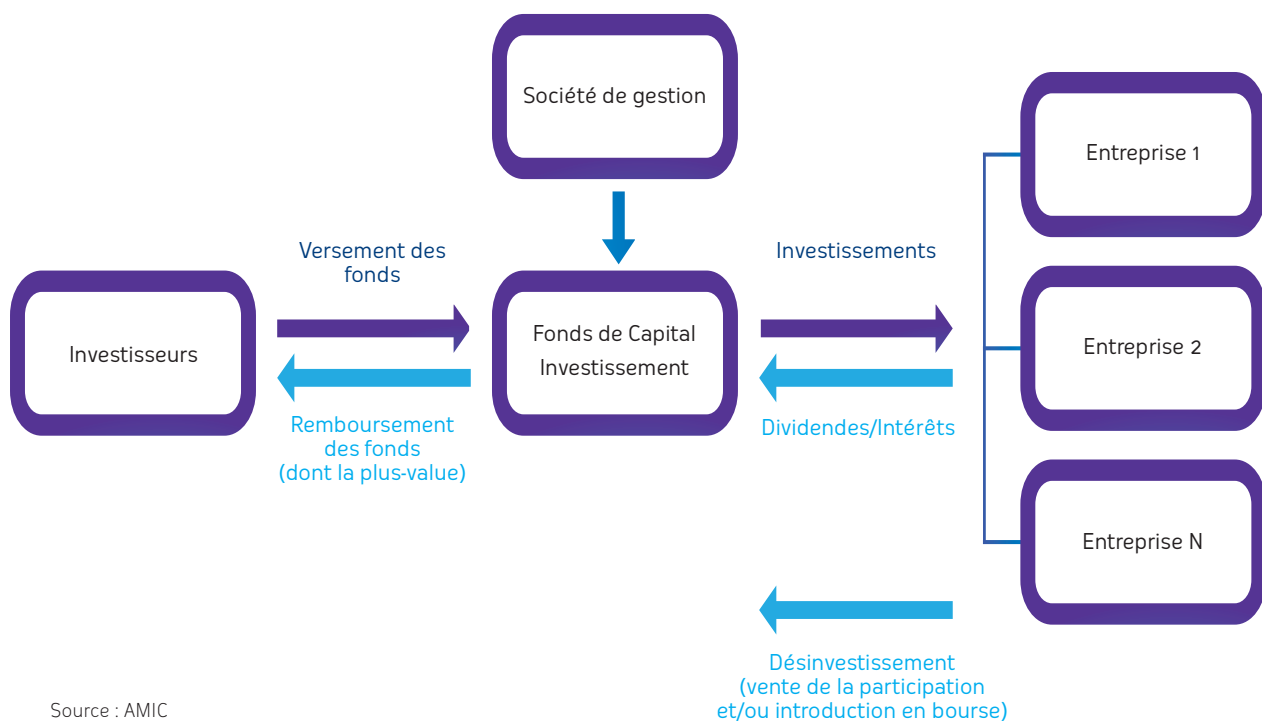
Société de gestion

Entreprise 1

Versement des fonds

Investissements

Investisseurs

Fonds de Capital Investissement

Entreprise 2

Remboursement des fonds (dont la plus-value)

Dividendes/Intérêts

Entreprise N

Désinvestissement (vente de la participation et/ou introduction en bourse)

Source : AMIC